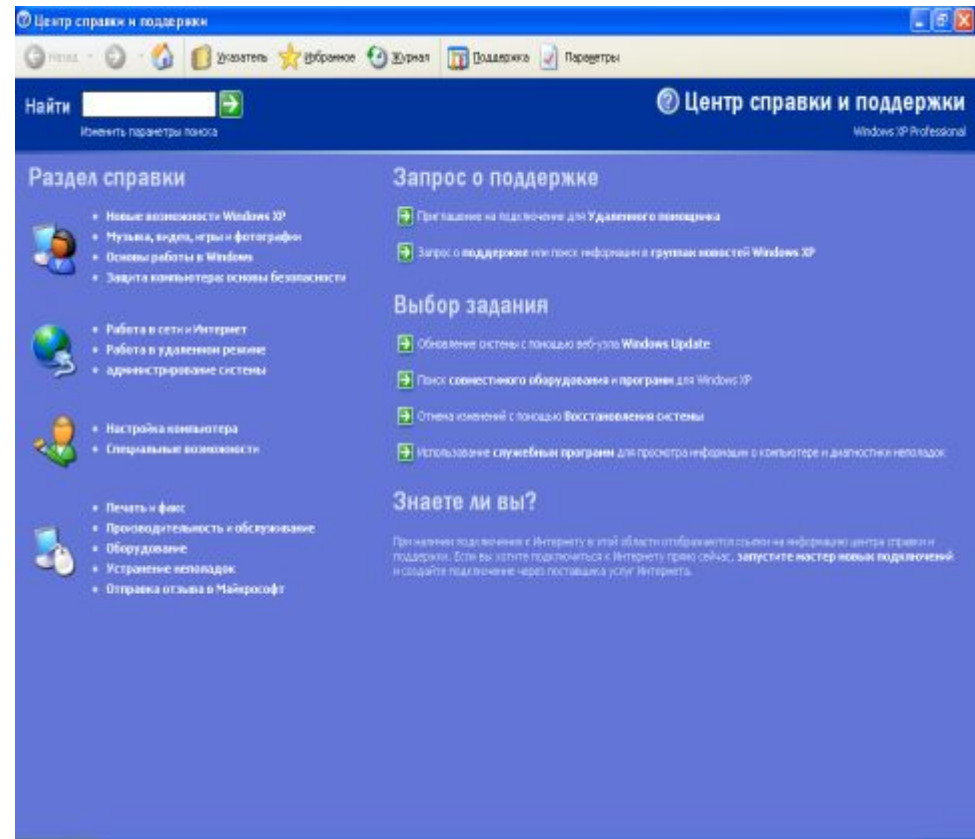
Центр справки и поддержки

Назад · Указатель · Избранное · Журнал · Поддержка · Параметры

Найти

Изменить параметры поиска

Центр справки и поддержки

Windows XP Professional

Раздел справки

- Новые возможности Windows XP
- Музыка, видео, игры и фотографии
- Основы работы в Windows
- Защита компьютера: основы безопасности

- Работа в сети и Интернет
- Работа в удаленном режиме
- администрирование системы

- Настройка компьютера
- Специальные возможности

- Печать и факс
- Производительность и обслуживание
- Оборудование
- Устранение неполадок
- Отправка отзыва в Майкрософт

Запрос о поддержке

Приглашение на подключение для Удаленного помощника

Запрос о поддержке или поиск информации в группах новостей Windows XP

Выбор задания

Обновление системы с помощью веб-узла Windows Update

Поиск совместимого оборудования и программ для Windows XP

Отмена изменений с помощью Восстановления системы

Использование служебных программ для просмотра информации о компьютере и диагностики неполадок

Знаете ли вы?

При наличии подключения к Интернету в этой области отображаются ссылки на информацию центра справки и поддержки. Если вы хотите подключиться к Интернету прямо сейчас, запустите мастер новых подключений и создайте подключение через поставщика услуг Интернета.